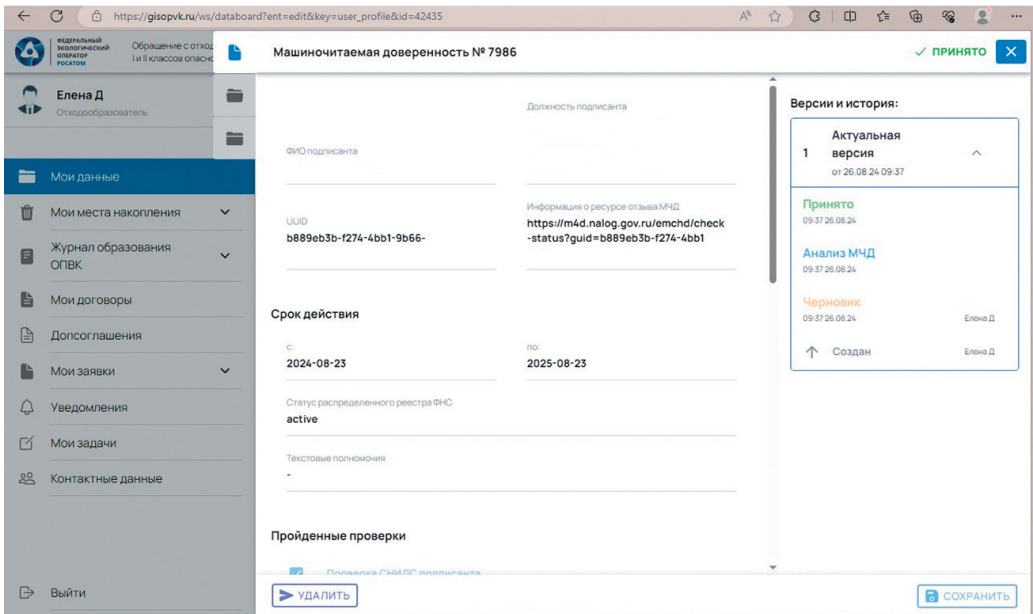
https://gisopvk.ru/ws/databoard?ent=edit&key=user_profile&id=42435

ФЕДЕРАЛЬНЫЙ ЭКОЛОГИЧЕСКИЙ ОПЕРАТОР РОСАТОМ

Обращение с отход I и II классов опасно

Елена Д
Отходообразователь

Мои данные
Мои места накопления
Журнал образования ОПВК
Мои договоры
Допсоглашения
Мои заявки
Уведомления
Мои задачи
Контактные данные
Выйти

Машиночитаемая доверенность № 7986

✓ ПРИНЯТО

ФИО подписанта

Должность подписанта

UUID
b889eb3b-f274-4bb1-9b66-

Информация о ресурсе отзыва МЧД
https://m4d.nalog.gov.ru/emchd/check-status?guid=b889eb3b-f274-4bb1

Срок действия

с:
2024-08-23

по:
2025-08-23

Статус распределенного реестра ФНС
active

Текстовые полномочия
-

Пройденные проверки

Проверка СНИЛС подписанта

УДАЛИТЬ

СОХРАНИТЬ

Версии и история:

1 Актуальная версия
от 26.08.24 09:37

Принято
09:37 26.08.24

Анализ МЧД
09:37 26.08.24

Черновик
09:37 26.08.24 Елена Д

Создан Елена Д